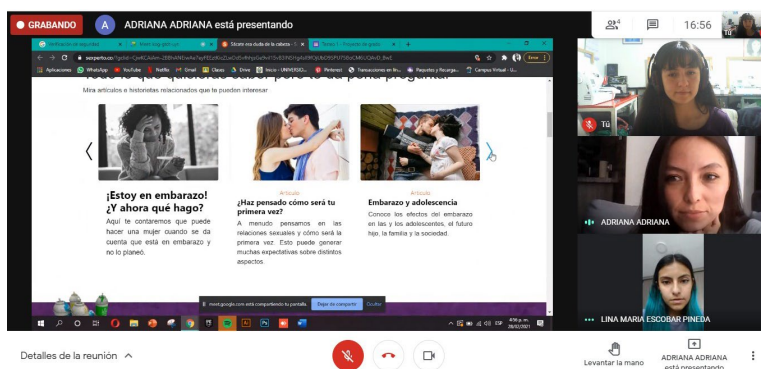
GRABANDO

A ADRIANA ADRIANA está presentando

4

16:56

Tú

Aplicaciones WhatsApp YouTube Netflix Gmail Classic Drive Inicio - UNIVERSID... Pinterest Transacciones en lín... Reportes y Recarga... Campus Virtual - U...

Mira artículos e historias relacionados que te pueden interesar

¡Estoy en embarazo! ¿Y ahora qué hago?

Aquí te contaremos que puede hacer una mujer cuando se da cuenta que está en embarazo y no lo planeó.

Artículo

¿Haz pensado cómo será tu primera vez?

A menudo pensamos en las relaciones sexuales y cómo será la primera vez. Esto puede generar muchas expectativas sobre distintos aspectos

Artículo

Embarazo y adolescencia

Conoce los efectos del embarazo en las y los adolescentes, el futuro hijo, la familia y la sociedad.

meet.google.com está compartiendo tu pantalla. Dejar de compartir Ocultar

Tú

ADRIANA ADRIANA

LINA MARIA ESCOBAR PINEDA

Detalles de la reunión

Levantar la mano

ADRIANA ADRIANA está presentando